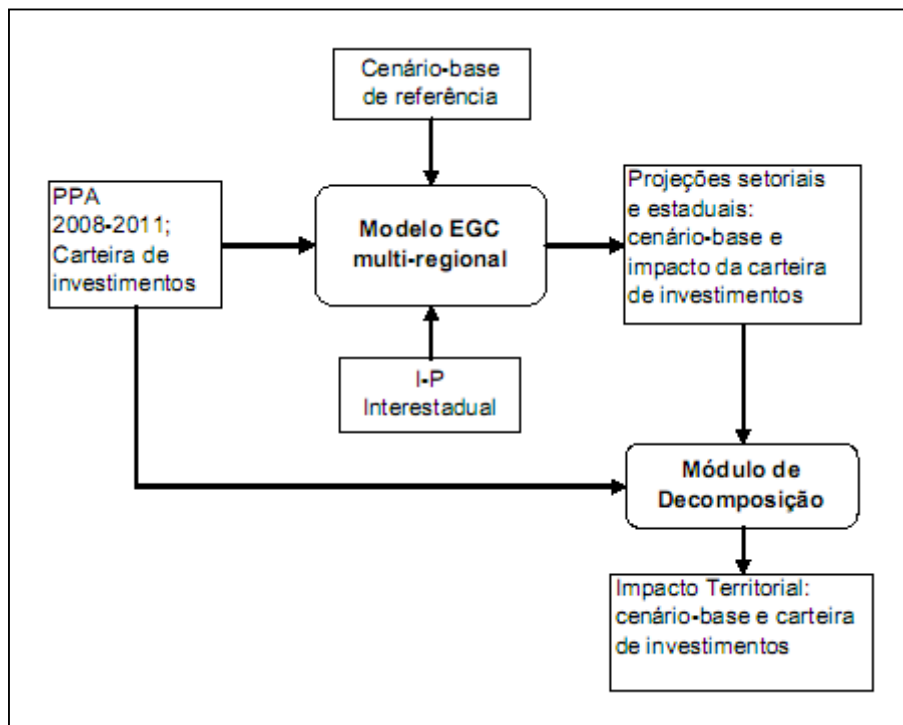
Cenário-base de referência

PPA 2008-2011; Carteira de investimentos

Modelo EGC multi-regional

Projeções setoriais e estaduais: cenário-base e impacto da carteira de investimentos

I-P Interestadual

Módulo de Decomposição

Impacto Territorial: cenário-base e carteira de investimentos